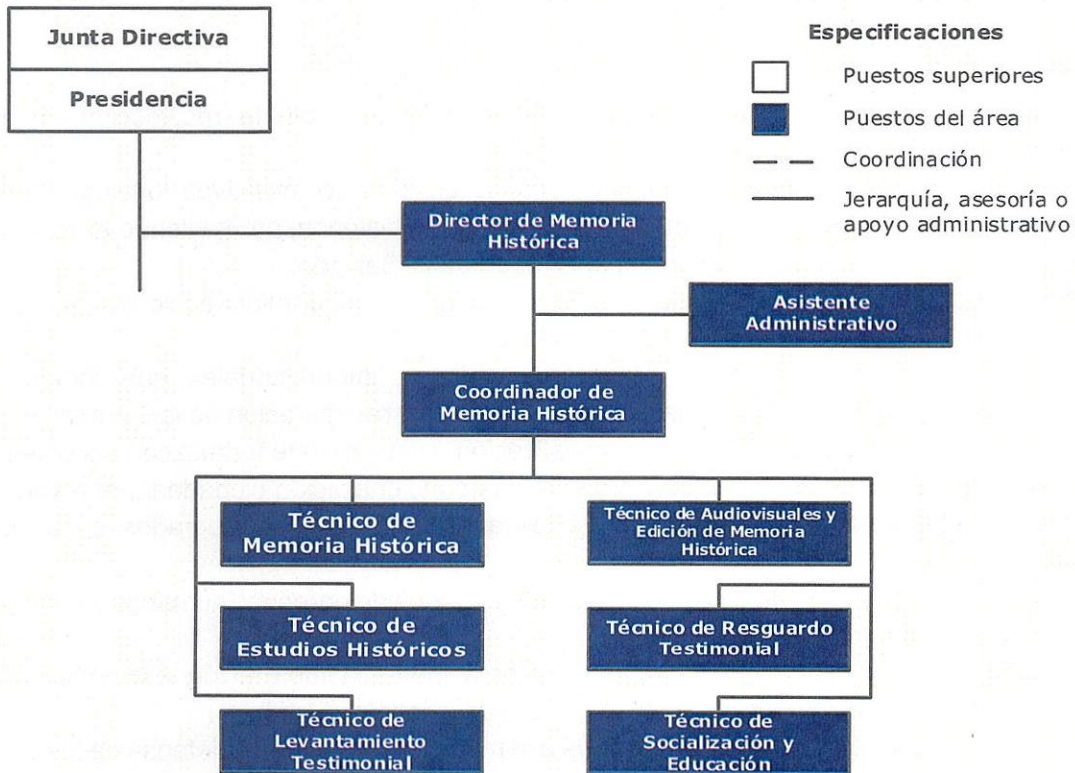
Junta Directiva

Presidencia

Especificaciones

Puestos superiores

Puestos del área

Coordinación

Jerarquía, asesoría o apoyo administrativo

Director de Memoria Histórica

Asistente Administrativo

Coordinador de Memoria Histórica

Técnico de Memoria Histórica

Técnico de Audiovisuales y Edición de Memoria Histórica

Técnico de Estudios Históricos

Técnico de Resguardo Testimonial

Técnico de Levantamiento Testimonial

Técnico de Socialización y Educación